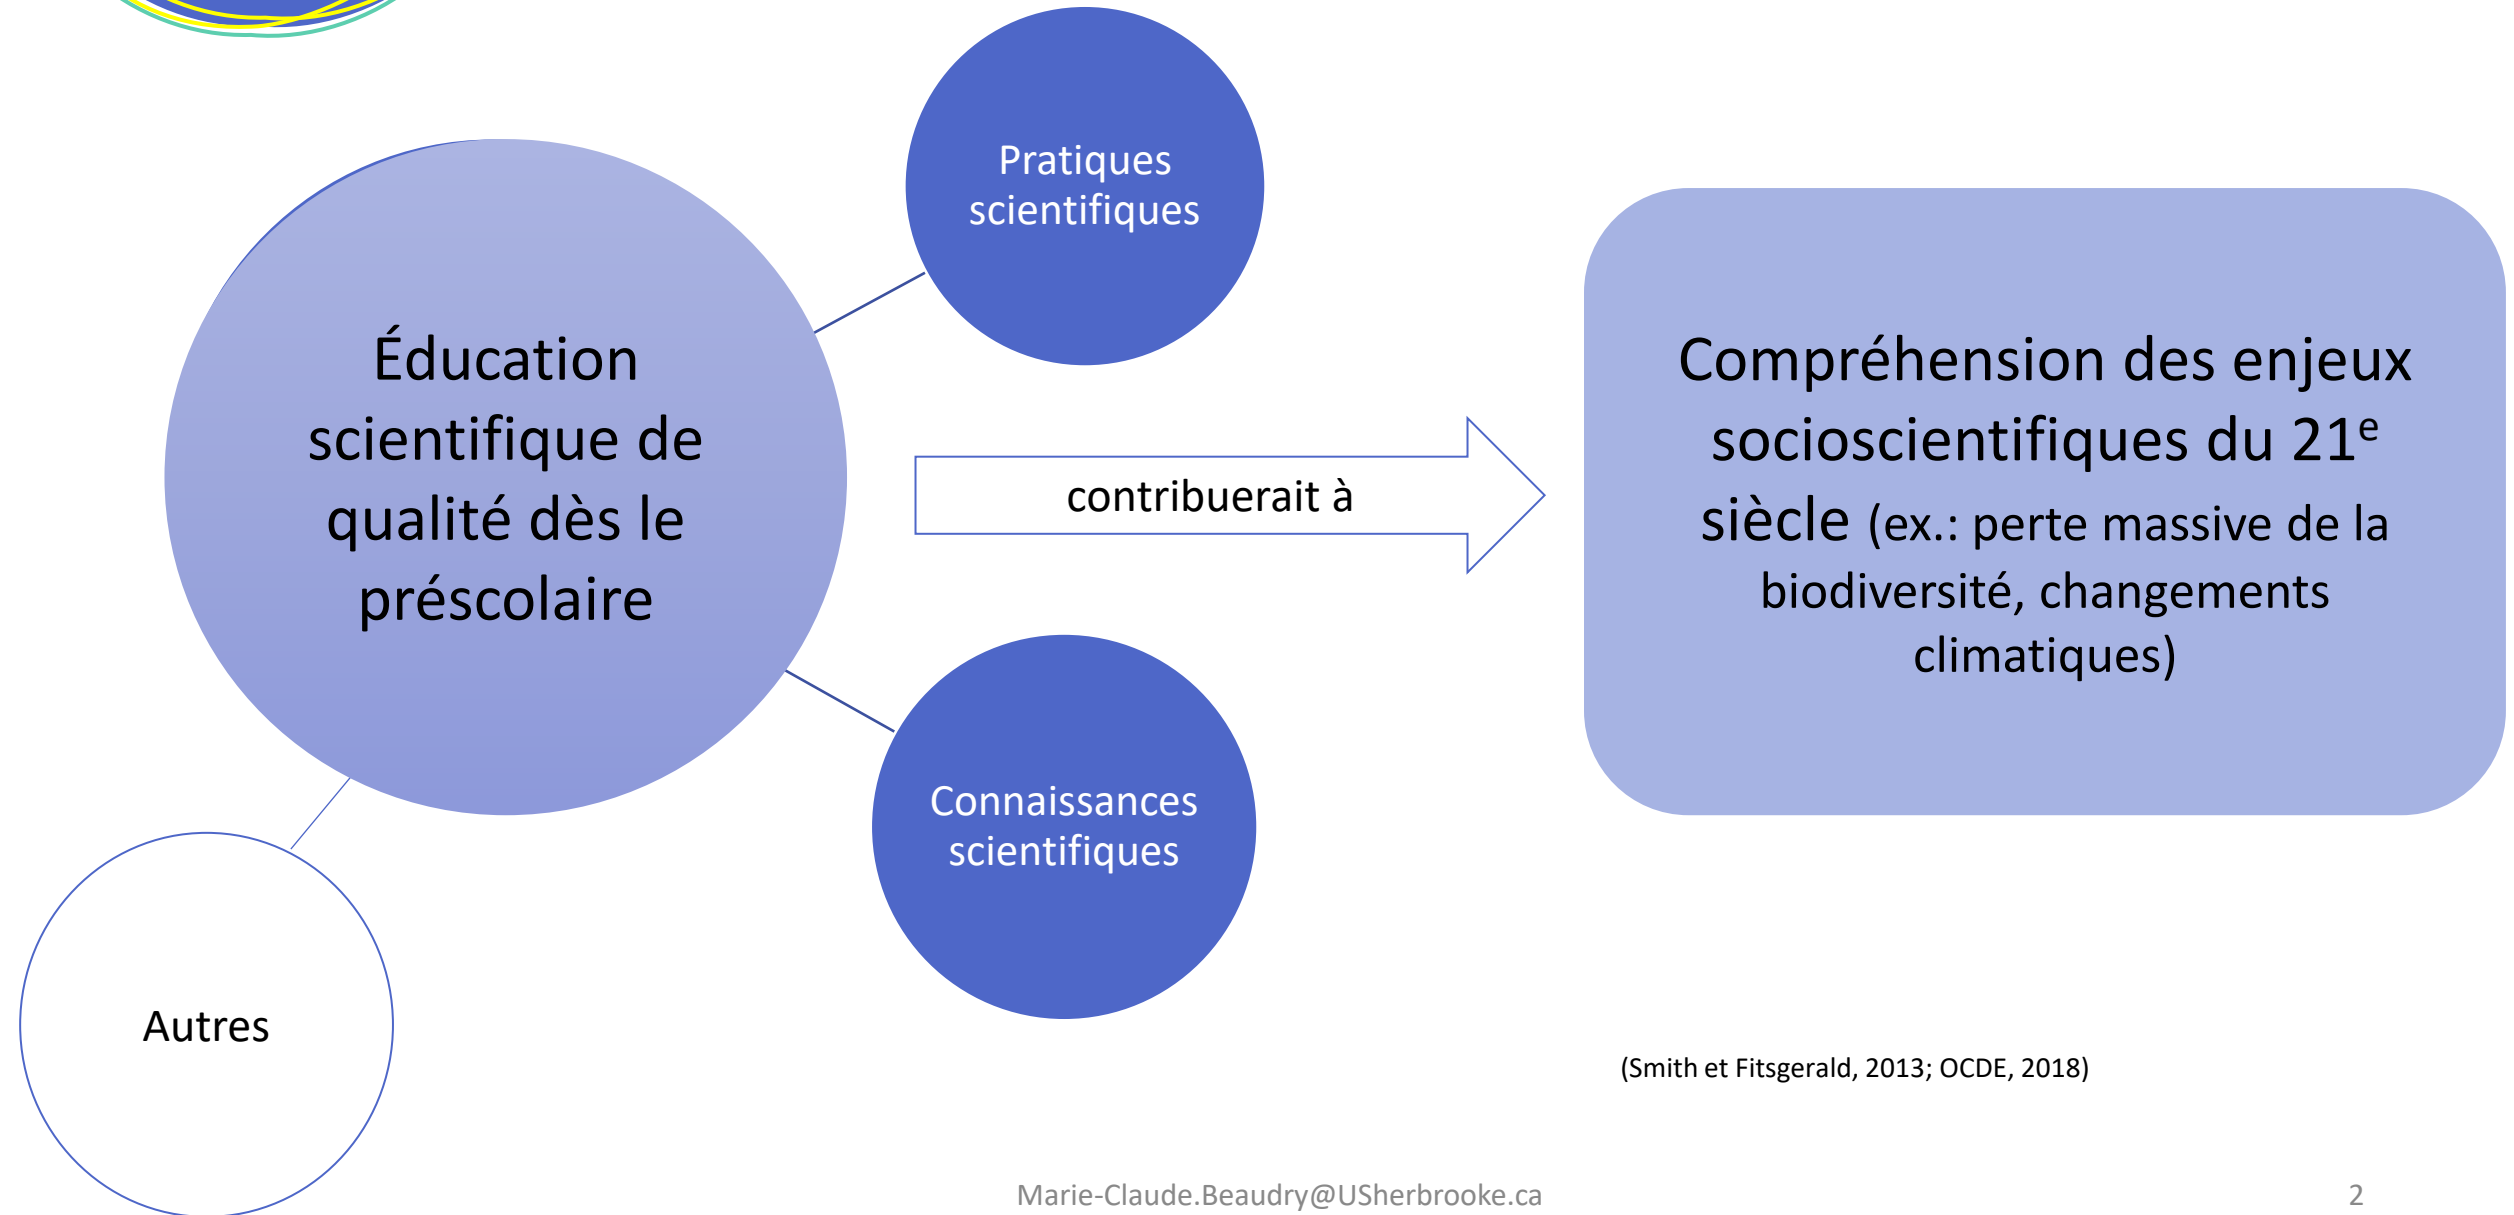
Éducation scientifique de qualité dès le préscolaire

Pratiques scientifiques

Connaissances scientifiques

Autres

contribuerait à

Compréhension des enjeux socioscientifiques du 21$^{e}$ siècle (ex.: perte massive de la biodiversité, changements climatiques)

(Smith et Fitsgerald, 2013; OCDE, 2018)

Marie-Claude.Beaudry@USherbrooke.ca

2